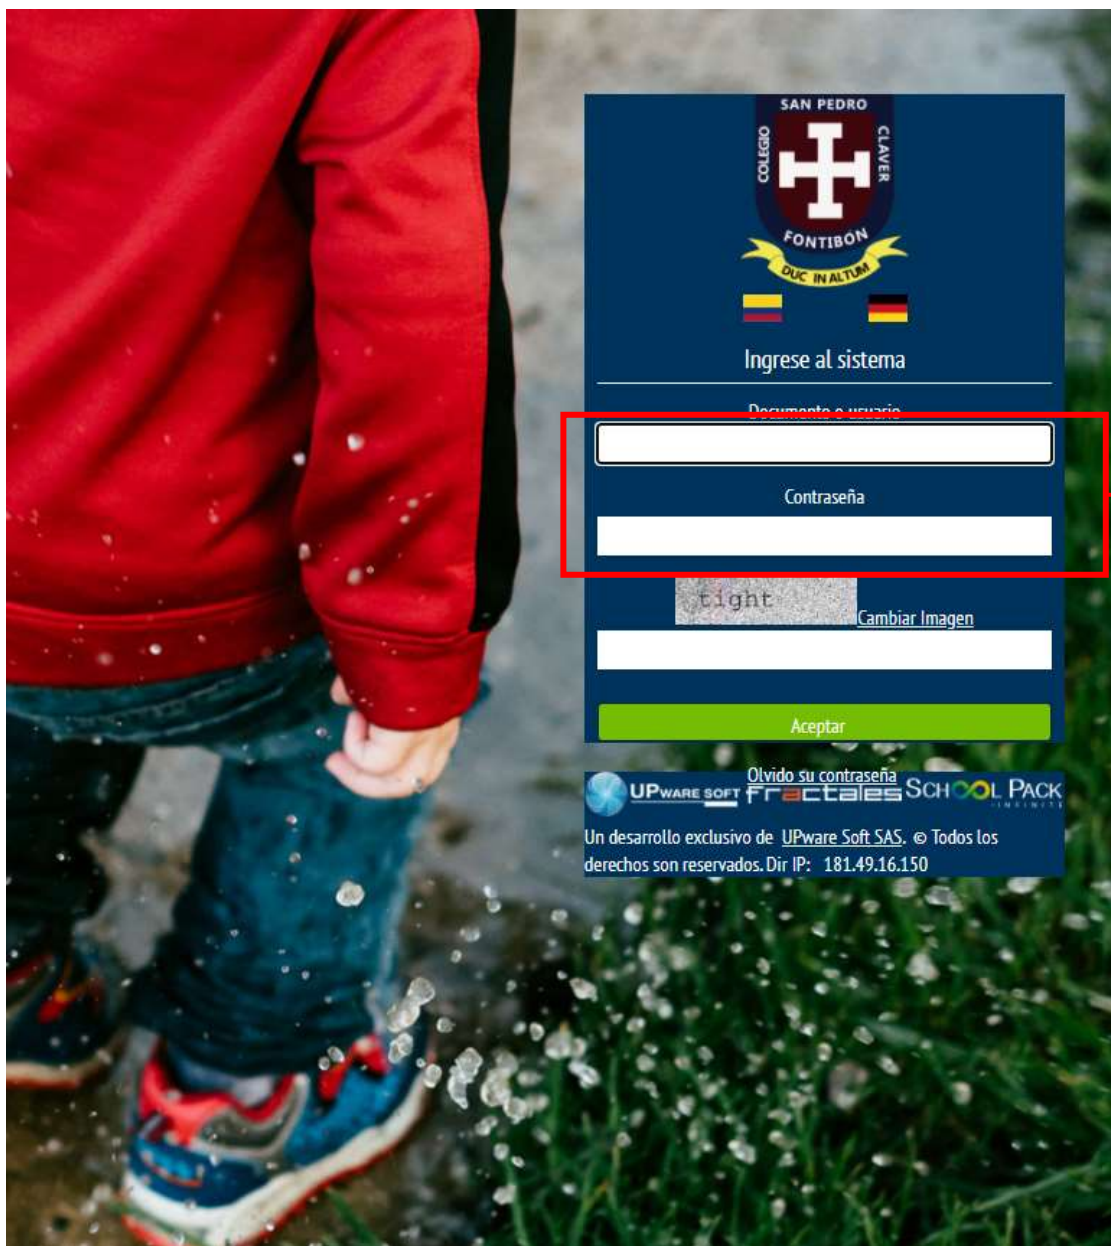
SAN PEDRO
COLEGIO
CLAVER
FONTIBON
DUC IN ALTUM

Ingrese al sistema

Documento o usuario

Contraseña

tight

Cambiar Imagen

Aceptar

Olvido su contraseña

UPWARE SOFT Fractales SCHOOL PACK INFINITE

Un desarrollo exclusivo de UPware Soft SAS. © Todos los derechos son reservados. Dir IP: 181.49.16.150